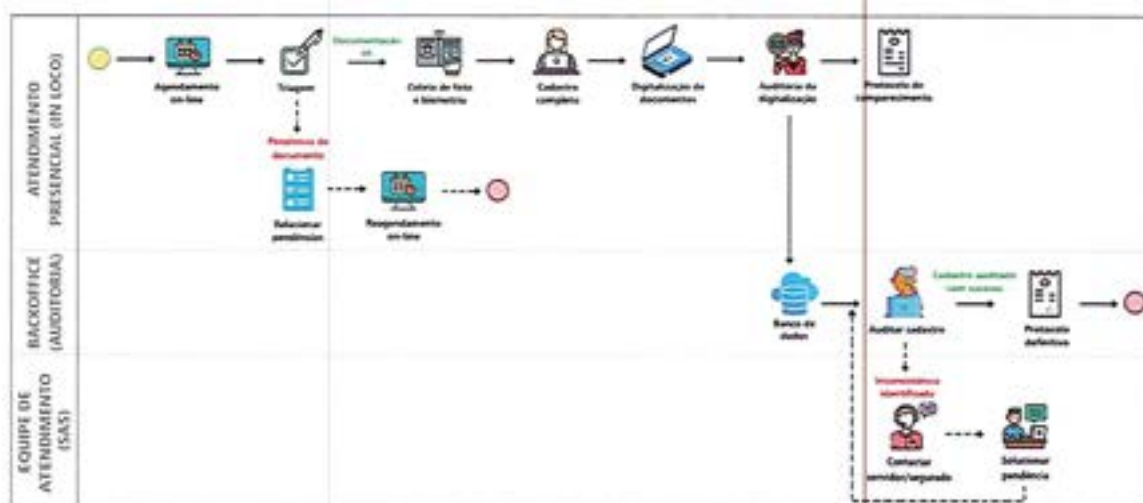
ATENDIMENTO PRESENCIAL (IN LOCO)

Agendamento on-line

Triagem

Documentação ok

Coleta de foto e biometria

Cadastro completo

Digitalização de documentos

Auditoria da digitalização

Protocolo de comparecimento

Pendência de documento

Solucionar pendências

Reagendamento on-line

BACKOFFICE (AUDITORIA)

Banco de dados

Auditar cadastro

Cadastro auditado com sucesso

Protocolo definitivo

EQUIPE DE ATENDIMENTO (SAS)

Inconsistência identificada

Contactar servidor/segurado

Solucionar pendência